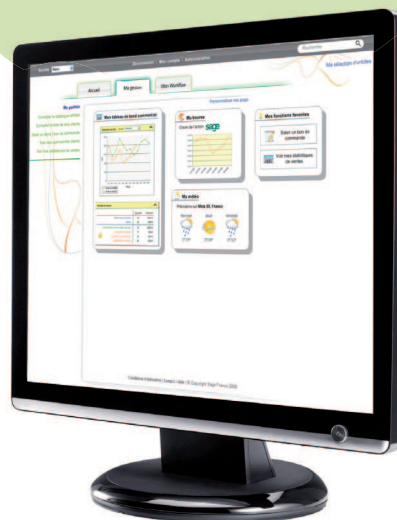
Rechercher

Société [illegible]

Déconnexion | Mon compte | Administration

Ma sélection d'articles

Accueil

Ma gestion

Mon Workflow

Personnaliser ma page

Ma gestion

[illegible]

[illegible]

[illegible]

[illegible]

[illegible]

Mon tableau de bord commercial

Ma bourse

Cours de l'action sage

Mes fonctions favorites

Saisir un bon de commande

Voir mes statistiques de ventes

Ma météo

Prévisions sur Metz 06, France

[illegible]

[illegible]

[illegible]

Conditions d'utilisation | Contact | Aide | © Copyright Sage France 2009